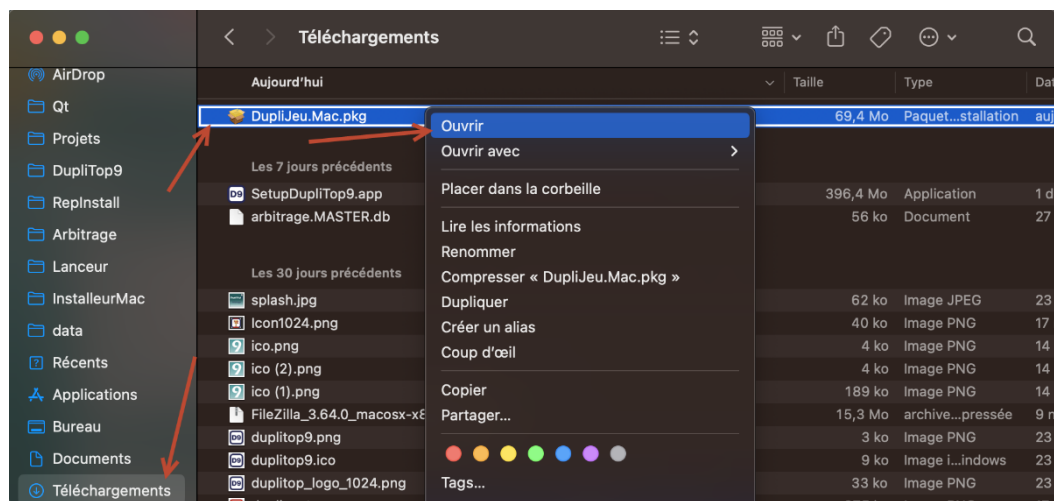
Téléchargements

AirDrop
Qt
Projets
DupliTop9
RepInstall
Arbitrage
Lanceur
InstalleurMac
data
Récents
Applications
Bureau
Documents
Téléchargements

Aujourd'hui | Taille | Type | Dat
DupliJeu.Mac.pkg | 69,4 Mo | Paquet...stallation | auj

Les 7 jours précédents
SetupDupliTop9.app | 396,4 Mo | Application | 1 d
arbitrage.MASTER.db | 56 ko | Document | 27

Les 30 jours précédents
splash.jpg | 62 ko | Image JPEG | 23
Icon1024.png | 40 ko | Image PNG | 17
ico.png | 4 ko | Image PNG | 14
ico (2).png | 4 ko | Image PNG | 14
ico (1).png | 189 ko | Image PNG | 14
FileZilla_3.64.0_macosx-x8 | 15,3 Mo | archive...pressée | 9
duplitop9.png | 3 ko | Image PNG | 23
duplitop9.ico | 9 ko | Image i...indows | 23
duplitop_logo_1024.png | 33 ko | Image PNG | 23

Ouvrir
Ouvrir avec
Placer dans la corbeille
Lire les informations
Renommer
Compresser « DupliJeu.Mac.pkg »
Dupliquer
Créer un alias
Coup d'œil
Copier
Partager...
Tags...